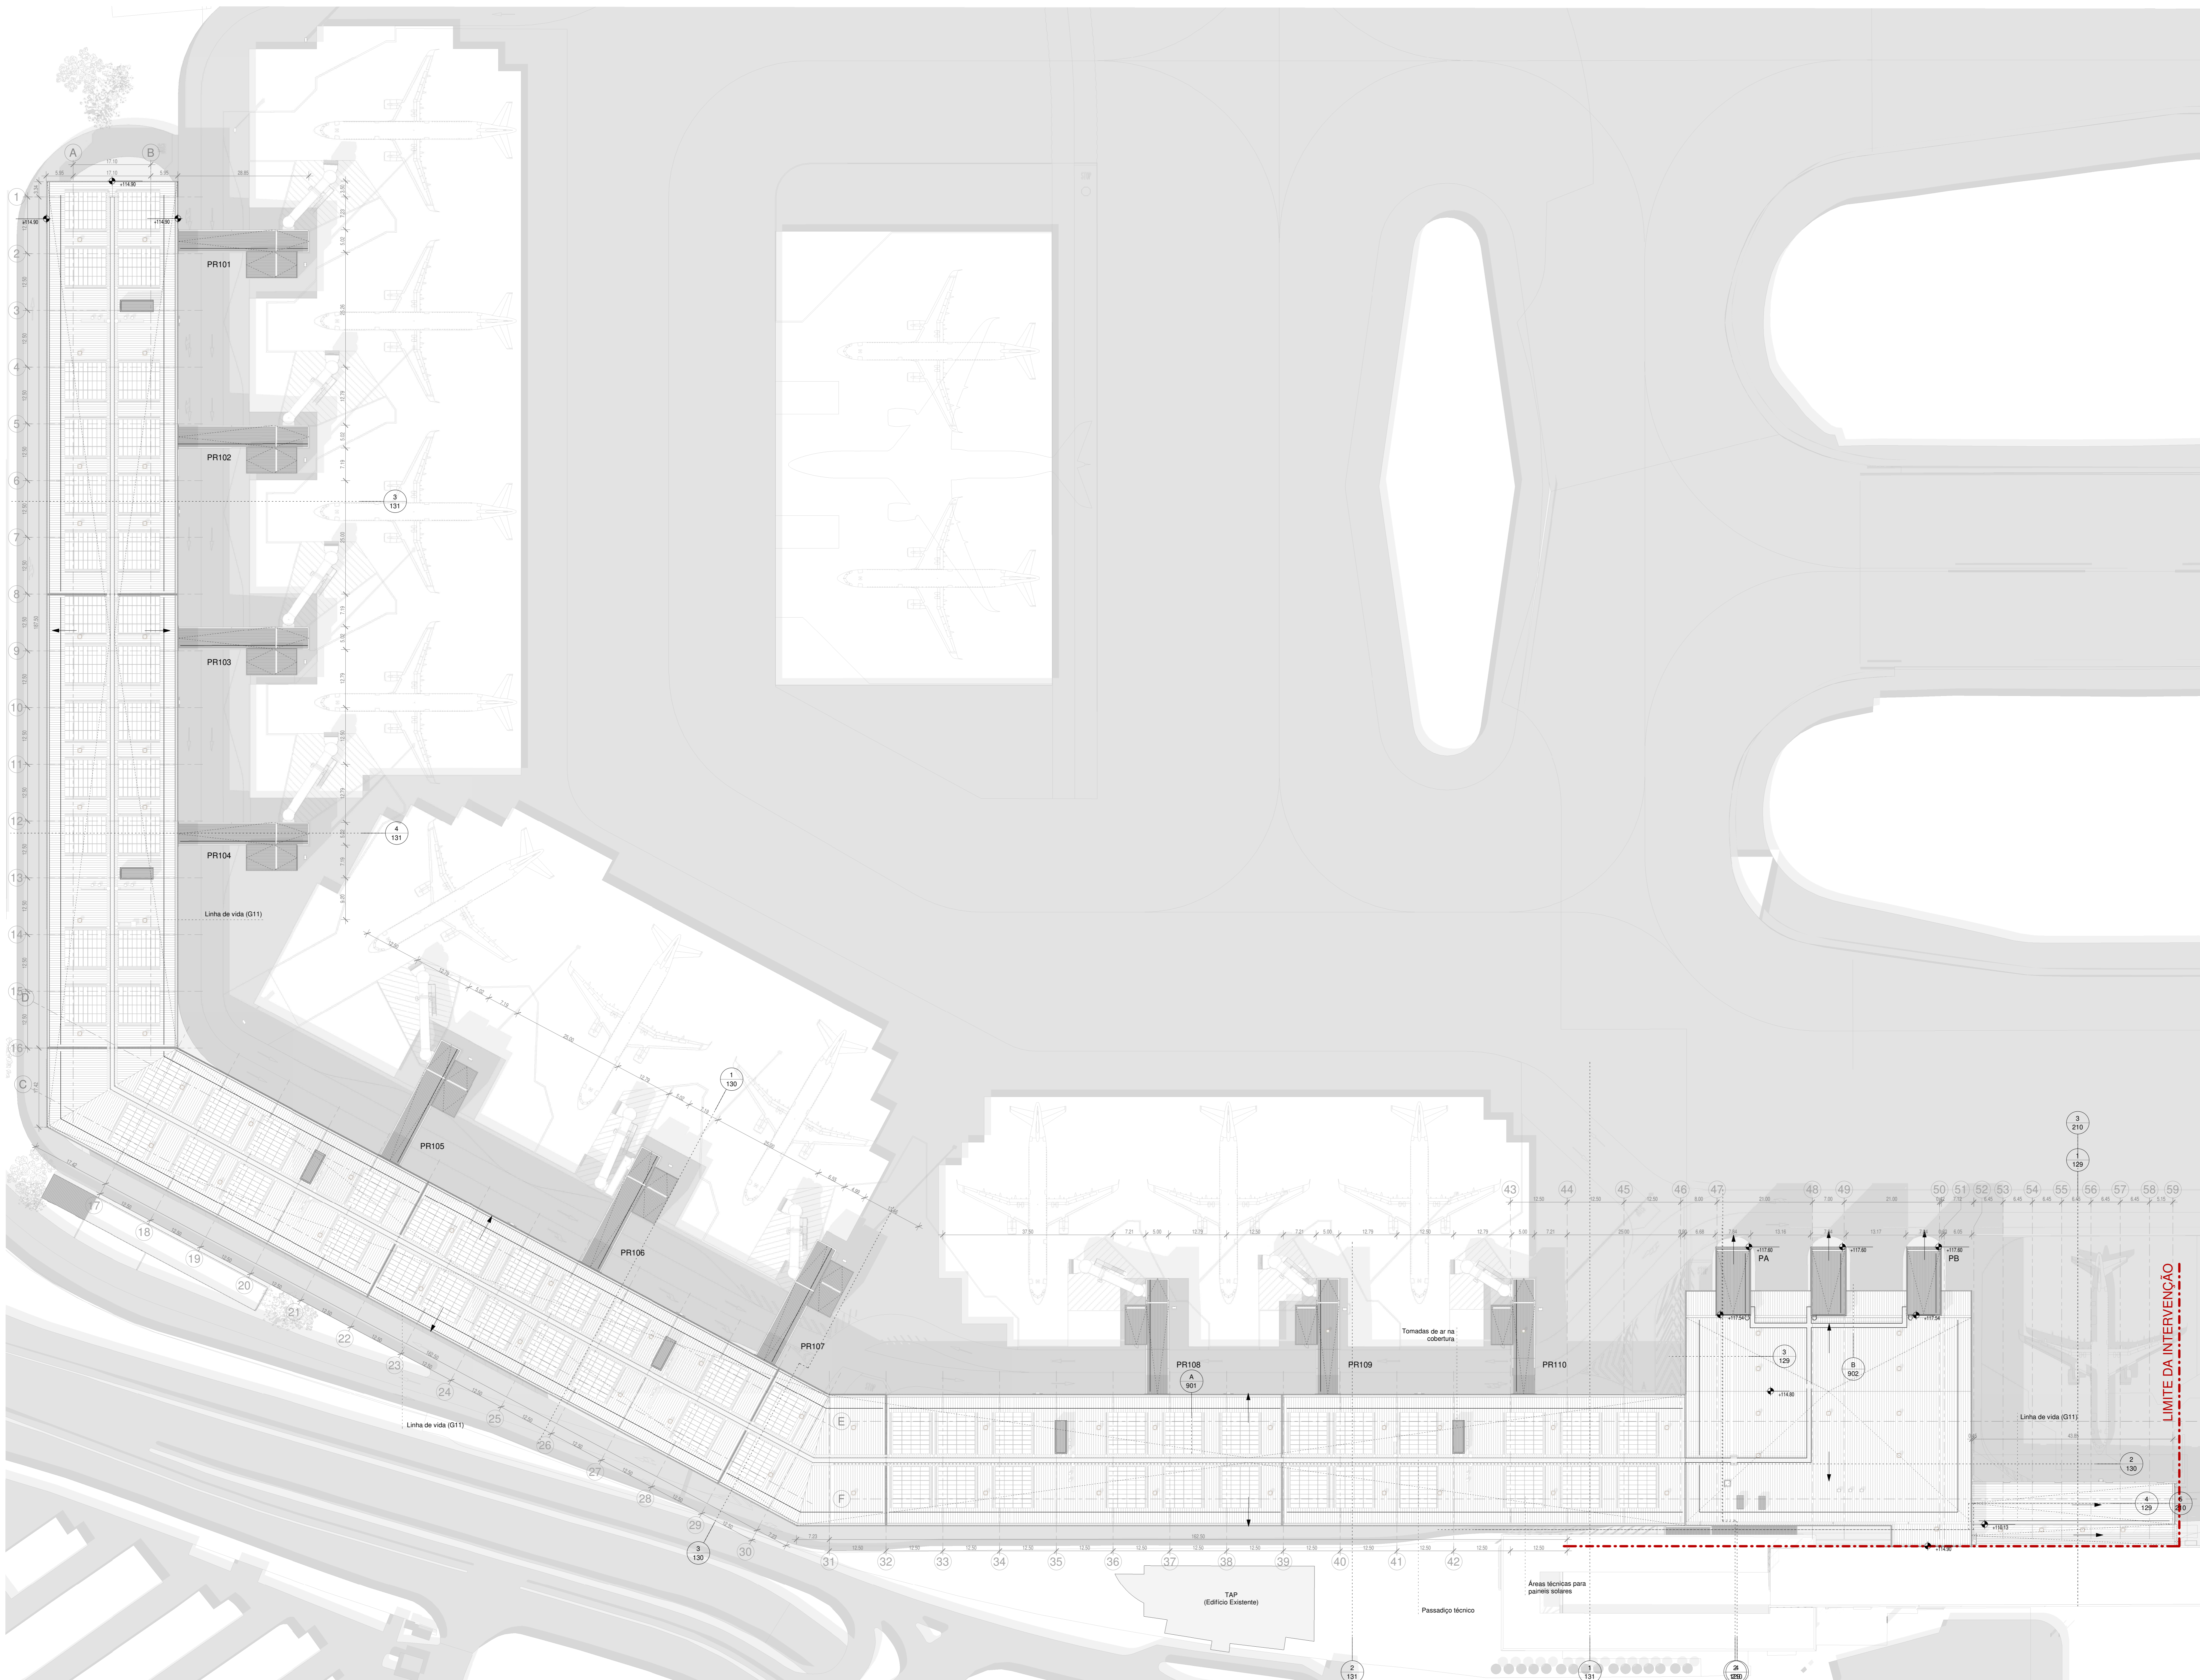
A
B
1
2
3
4
5
6
7
8
9
10
11
12
13
14
15
16
D
C
+114.90
PR101
PR102
PR103
PR104
PR105
PR106
PR107
PR108
PR109
PR110
3
131
4
131
1
130
Linha de vida (G11)
17
18
19
20
21
22
23
24
25
26
27
28
29
30
31
32
33
34
35
36
37
38
39
40
41
42
43
44
45
46
47
48
49
50
51
52
53
54
55
56
57
58
59
3
130
Linha de vida (G11)
E
F
A
901
Tomadas de ar na cobertura
PA
PB
3
129
B
902
3
210
1
129
Linha de vida (G11)
2
130
4
129
LIMITE DA INTERVENÇÃO
TAP
(Edifício Existente)
Passadiço técnico
Áreas técnicas para painéis solares
2
131
1
131